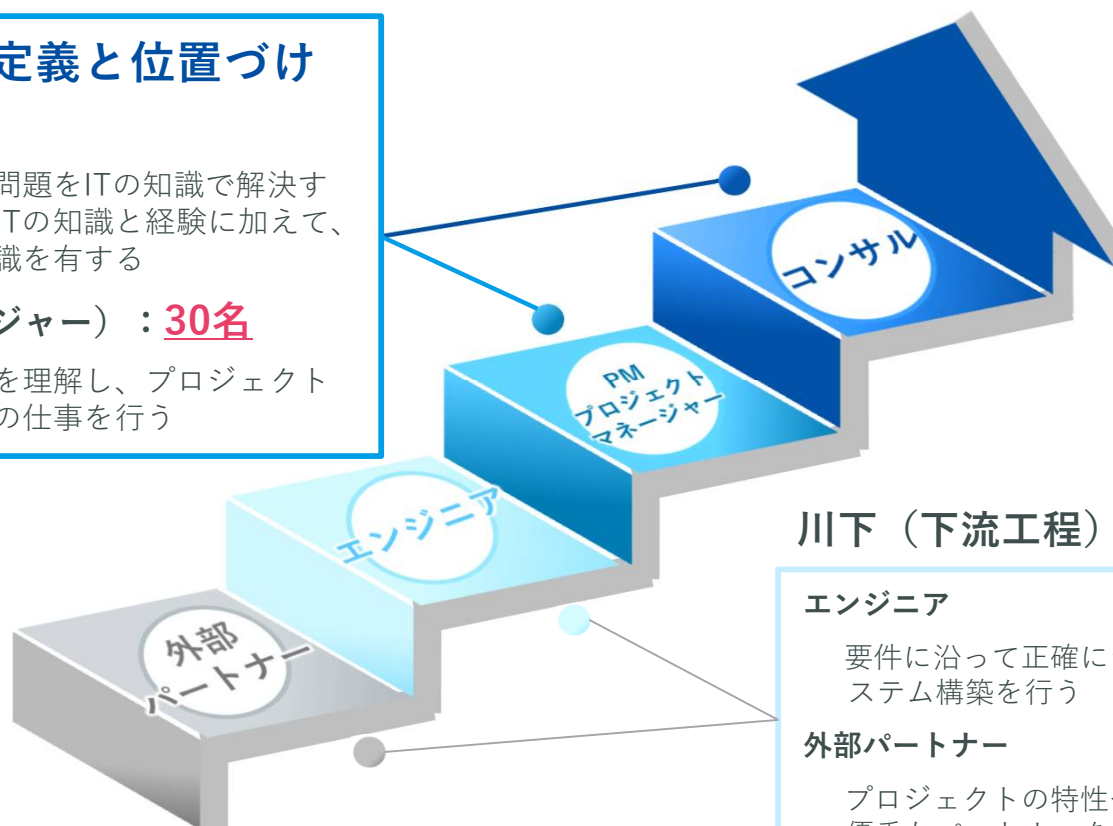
定義と位置づけ

問題をITの知識で解決す
Tの知識と経験に加えて、
識を有する

ジャー）：30名

を理解し、プロジェクト
の仕事を行う

コンサル

PM
プロジェクト
マネージャー

エンジニア

外部
パートナー

川下（下流工程）

エンジニア

要件に沿って正確に
ステム構築を行う

外部パートナー

プロジェクトの特性
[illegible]